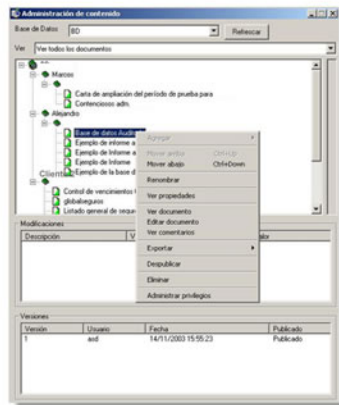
Administración de contenido

Base de Datos: BD
Refrescar

Ver: Ver todos los documentos

Marcos
Carta de ampliación del período de prueba para
Contenciosos adm.
Alejandro
Base de datos Audi
Ejemplo de informe a
Ejemplo de Informe a
Ejemplo de Informe
Ejemplo de la base d
Clientes
Control de vencimientos
globalseguros
Listado general de segu

Agregar
Mover arriba Ctrl+Up
Mover abajo Ctrl+Down
Renombrar
Ver propiedades
Ver documento
Editar documento
Ver comentarios
Exportar
Despublicar
Eliminar
Administrar privilegios

Modificaciones
Descripción
V
lor

Versiones
| Versión | Usuario | Fecha | Publicado |
|---|---|---|---|
| 1 | axd | 14/11/2003 15:55:23 | Publicado |